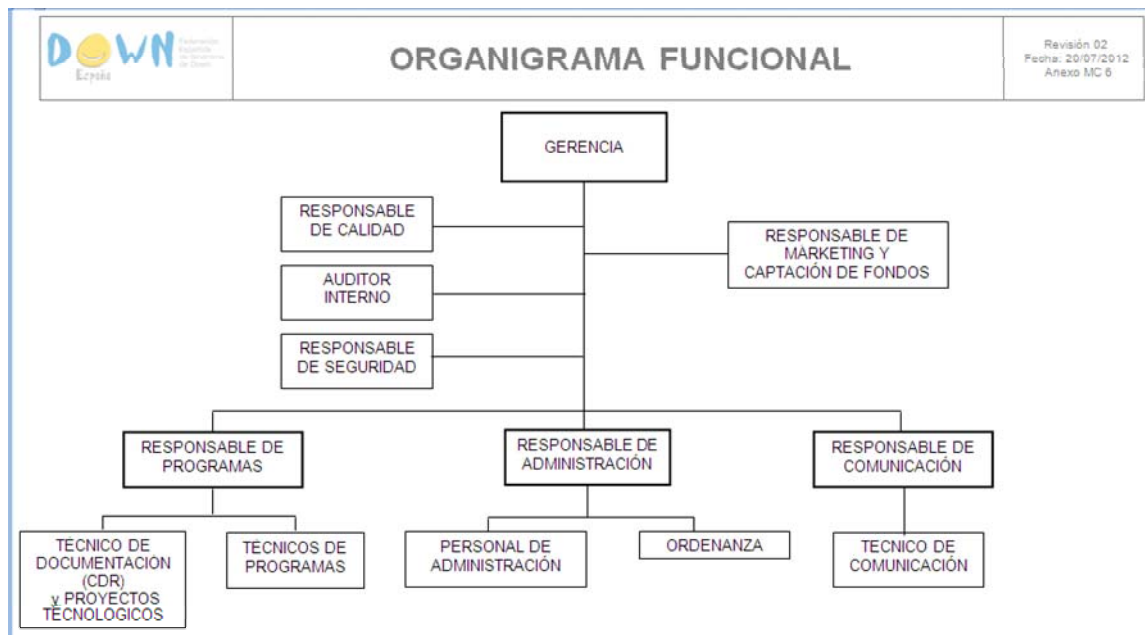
DOWN España

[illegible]

ORGANIGRAMA FUNCIONAL

Revisión 02
Fecha: 20/07/2012
Anexo MC 6

GERENCIA

RESPONSABLE DE CALIDAD

AUDITOR INTERNO

RESPONSABLE DE SEGURIDAD

RESPONSABLE DE MARKETING Y CAPTACIÓN DE FONDOS

RESPONSABLE DE PROGRAMAS

RESPONSABLE DE ADMINISTRACIÓN

RESPONSABLE DE COMUNICACIÓN

TECNICO DE DOCUMENTACIÓN (CDR) y PROYECTOS TECNOLOGICOS

TECNICOS DE PROGRAMAS

PERSONAL DE ADMINISTRACIÓN

ORDENANZA

TECNICO DE COMUNICACIÓN